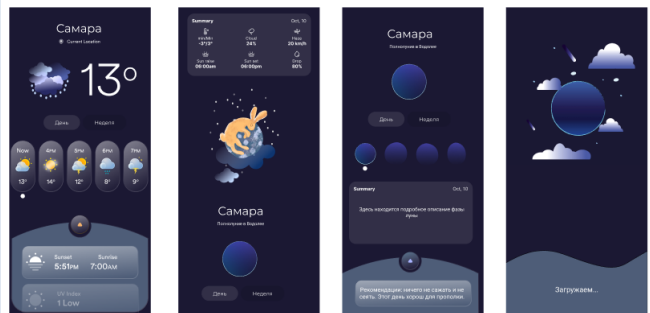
Самара
Current Location
13°
День
Неделя
Now
13°
4PM
14°
5PM
12°
6PM
8°
7PM
9°
Sunset
5:51PM
Sunrise
7:00AM
UV Index
1 Low

Summary
Oct, 10
Min/Min
-3°/3°
Cloud
24%
Haze
20 km/h
Sun rise
06:00am
Sun set
06:00pm
Drop
80%
Самара
Посмотреть в Ведьме
День
Неделя

Самара
Посмотреть в Ведьме
День
Неделя
Summary
Oct, 10
Здесь находится подробное описание фазы луны
Рекомендации: ничего не сажать и не сеять. Этот день хорош для прополки.

Загружаем...